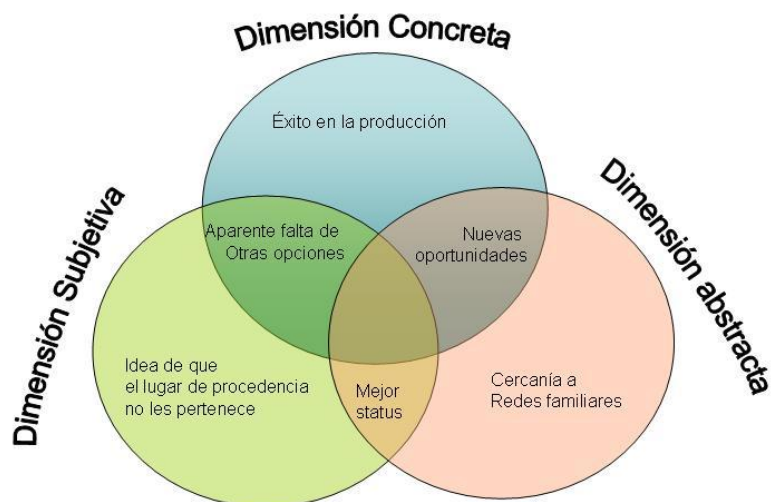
Dimensión Concreta

Éxito en la producción

Dimensión Subjetiva

Dimensión abstracta

Aparente falta de Otras opciones

Nuevas oportunidades

Idea de que el lugar de procedencia no les pertenece

Mejor status

Cercanía a Redes familiares